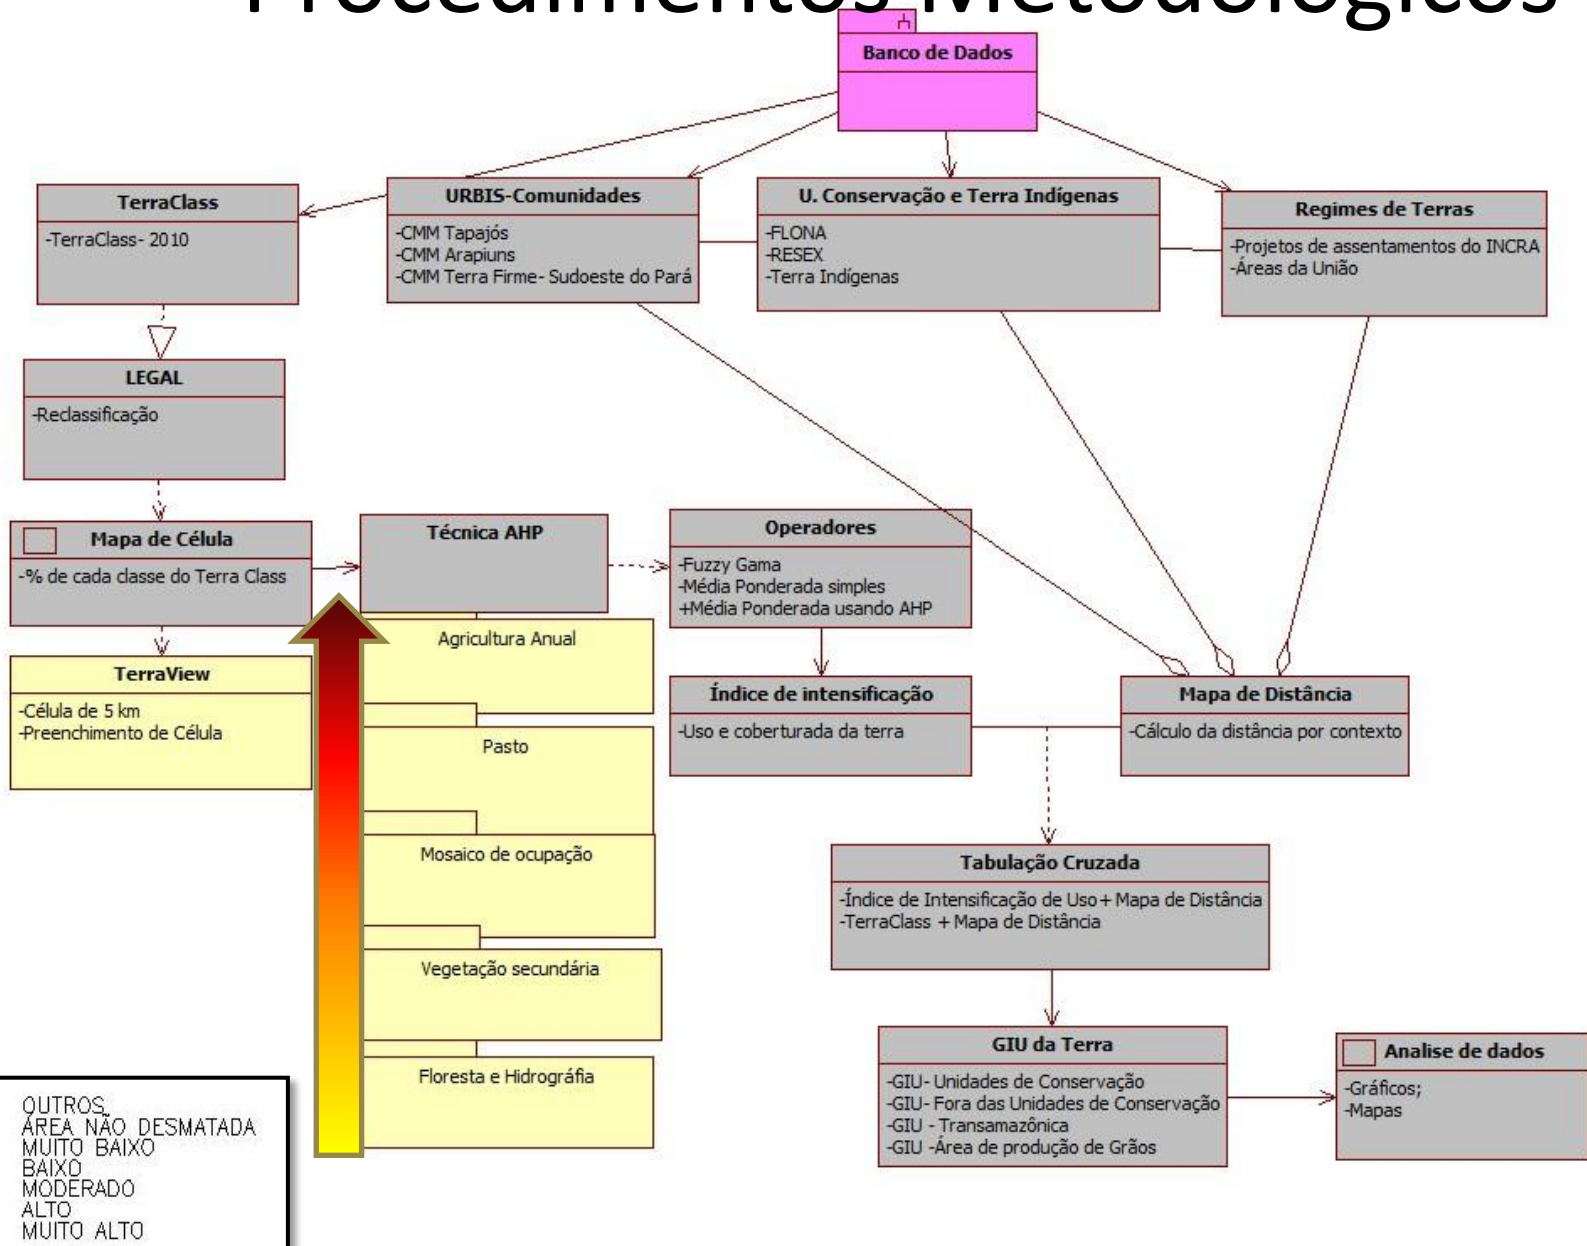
Procedimentos Metodológicos

Banco de Dados

TerraClass
-TerraClass- 2010

URBIS-Comunidades
-CMM Tapajós
-CMM Arapiuns
-CMM Terra Firme- Sudoeste do Pará

U. Conservação e Terra Indígenas
-FLONA
-RESEX
-Terra Indígenas

Regimes de Terras
-Projetos de assentamentos do INCRA
-Áreas da União

LEGAL
-Reclassificação

Mapa de Célula
-% de cada classe do Terra Class

Técnica AHP

Operadores
-Fuzzy Gama
-Média Ponderada simples
+Média Ponderada usando AHP

TerraView
-Célula de 5 km
-Preenchimento de Célula

Agricultura Anual

Pasto

Mosaico de ocupação

Vegetação secundária

Floresta e Hidrográfia

Índice de intensificação
-Uso e coberturada da terra

Mapa de Distância
-Cálculo da distância por contexto

Tabulação Cruzada
-Índice de Intensificação de Uso + Mapa de Distância
-TerraClass + Mapa de Distância

GIU da Terra
-GIU- Unidades de Conservação
-GIU- Fora das Unidades de Conservação
-GIU - Transamazônica
-GIU -Área de produção de Grãos

Analise de dados
-Gráficos;
-Mapas

OUTROS
ÁREA NÃO DESMATADA
MUITO BAIXO
BAIXO
MODERADO
ALTO
MUITO ALTO